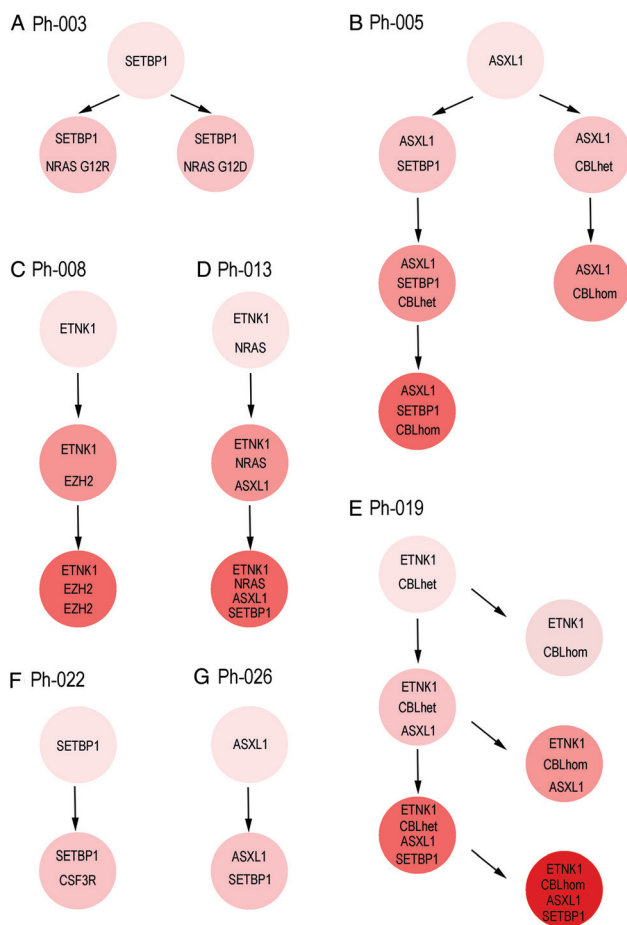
A Ph-003

SETBP1

SETBP1
NRAS G12R

SETBP1
NRAS G12D

B Ph-005

ASXL1

ASXL1
SETBP1

ASXL1
CBLhet

ASXL1
SETBP1
CBLhet

ASXL1
CBLhom

ASXL1
SETBP1
CBLhom

C Ph-008

ETNK1

ETNK1
EZH2

ETNK1
EZH2
EZH2

D Ph-013

ETNK1
NRAS

ETNK1
NRAS
ASXL1

ETNK1
NRAS
ASXL1
SETBP1

E Ph-019

ETNK1
CBLhet

ETNK1
CBLhom

ETNK1
CBLhet
ASXL1

ETNK1
CBLhom
ASXL1

ETNK1
CBLhet
ASXL1
SETBP1

ETNK1
CBLhom
ASXL1
SETBP1

F Ph-022

SETBP1

SETBP1
CSF3R

G Ph-026

ASXL1

ASXL1
SETBP1